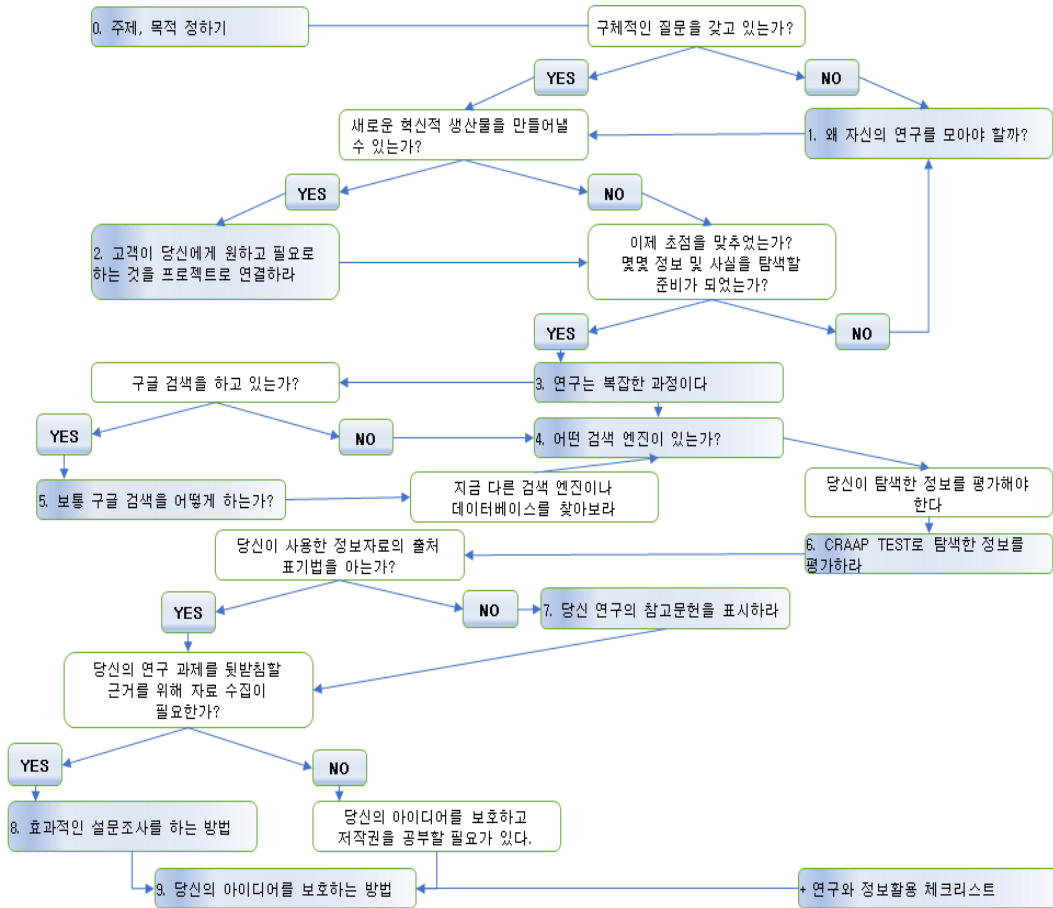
0. 주제, 목적 정하기

구체적인 질문을 갖고 있는가?

YES

NO

새로운 혁신적 생산물을 만들어낼 수 있는가?

1. 왜 자신의 연구를 모아야 할까?

YES

NO

2. 고객이 당신에게 원하고 필요로 하는 것을 프로젝트로 연결하라

이제 초점을 맞추었는가? 몇몇 정보 및 사실을 탐색할 준비가 되었는가?

YES

NO

구글 검색을 하고 있는가?

3. 연구는 복잡한 과정이다

YES

NO

4. 어떤 검색 엔진이 있는가?

5. 보통 구글 검색을 어떻게 하는가?

지금 다른 검색 엔진이나 데이터베이스를 찾아보라

당신이 탐색한 정보를 평가해야 한다

당신이 사용한 정보자료의 출처 표기법을 아는가?

6. CRAAP TEST로 탐색한 정보를 평가하라

YES

NO

7. 당신 연구의 참고문헌을 표시하라

당신의 연구 과제를 뒷받침할 근거를 위해 자료 수집이 필요한가?

YES

NO

8. 효과적인 설문조사를 하는 방법

당신의 아이디어를 보호하고 저작권을 공부할 필요가 있다.

9. 당신의 아이디어를 보호하는 방법

+ 연구와 정보활용 체크리스트